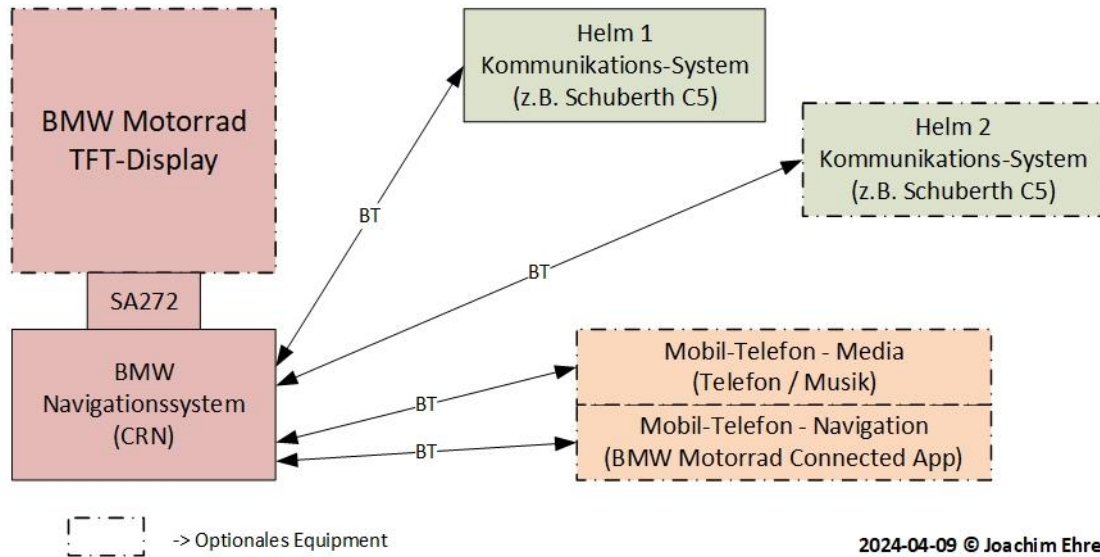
BMW Motorrad TFT-Display

SA272

BMW Navigationssystem (CRN)

Helm 1 Kommunikations-System (z.B. Schuberth C5)

Helm 2 Kommunikations-System (z.B. Schuberth C5)

BT

BT

Mobil-Telefon - Media (Telefon / Musik)

Mobil-Telefon - Navigation (BMW Motorrad Connected App)

BT

BT

-> Optionales Equipment

2024-04-09 © Joachim Ehre